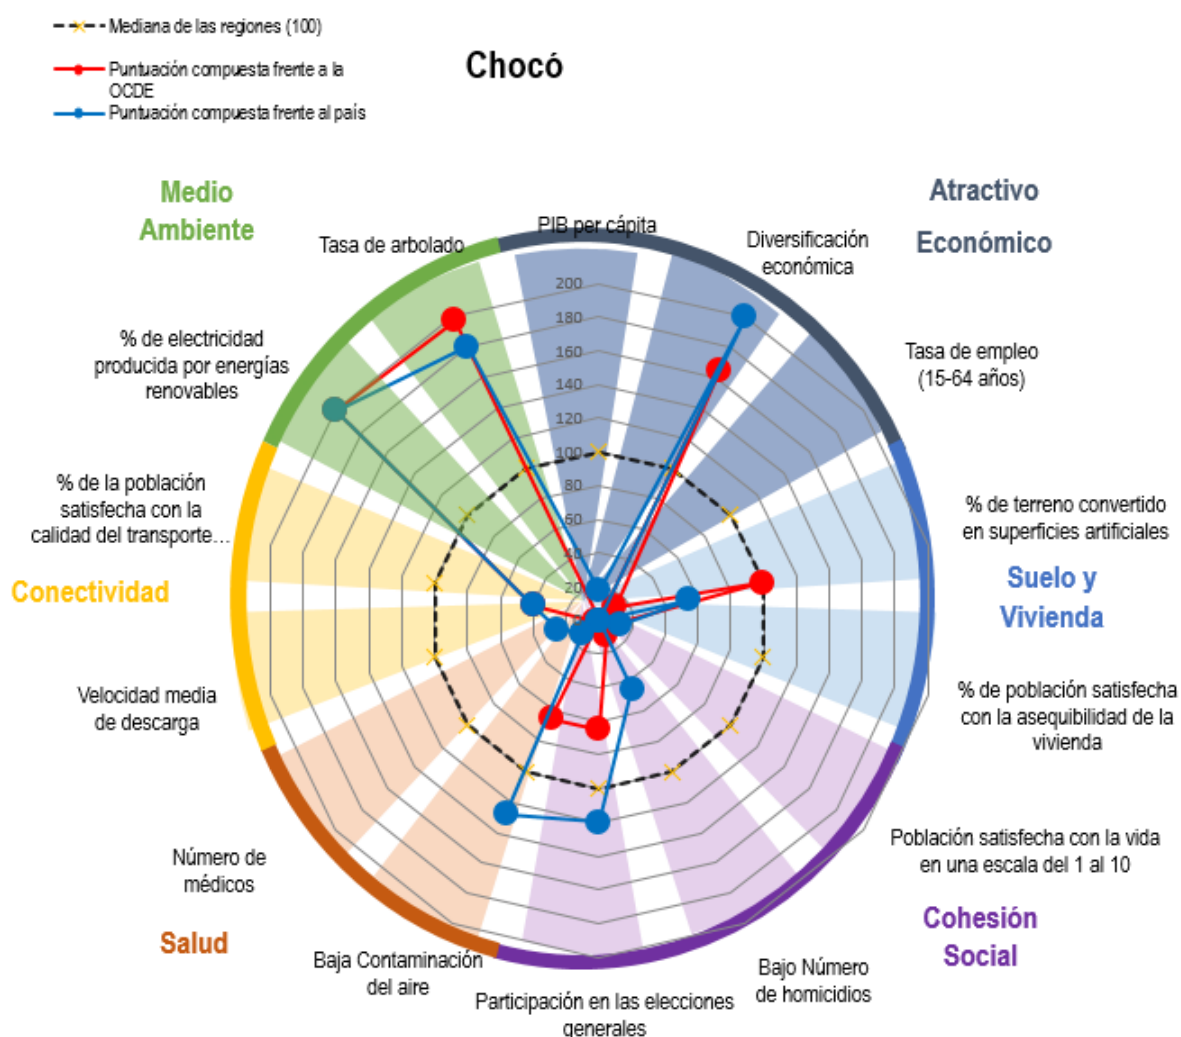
Mediana de las regiones (100)

Puntuación compuesta frente a la OCDE

Puntuación compuesta frente al país

Chocó

Medio Ambiente

Atractivo Económico

Tasa de arbolado

PIB per cápita

Diversificación económica

200

180

160

140

120

100

80

60

40

20

% de electricidad producida por energías renovables

Tasa de empleo (15-64 años)

% de la población satisfecha con la calidad del transporte...

% de terreno convertido en superficies artificiales

Conectividad

Suelo y Vivienda

Velocidad media de descarga

% de población satisfecha con la asequibilidad de la vivienda

Población satisfecha con la vida en una escala del 1 al 10

Número de médicos

Cohesión Social

Salud

Baja Contaminación del aire

Bajo Número de homicidios

Participación en las elecciones generales